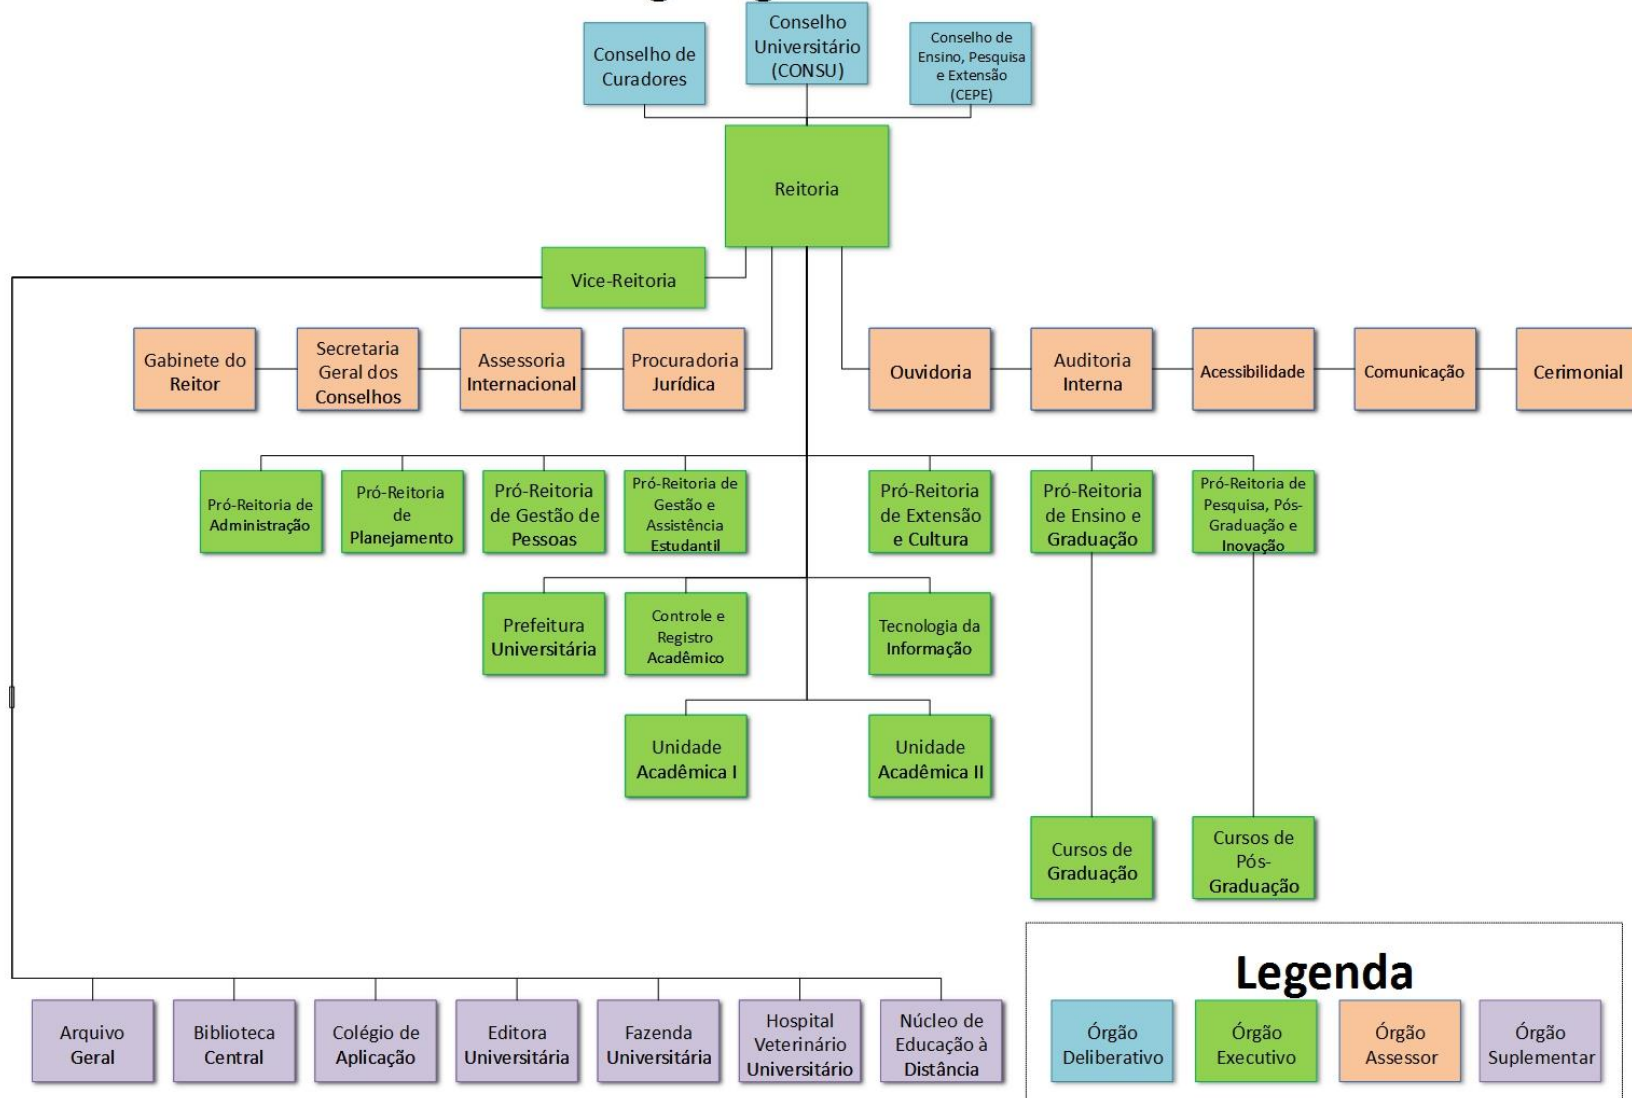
Conselho de Curadores

Conselho Universitário (CONSU)

Conselho de Ensino, Pesquisa e Extensão (CEPE)

Reitoria

Vice-Reitoria

Gabinete do Reitor

Secretaria Geral dos Conselhos

Assessoria Internacional

Procuradoria Jurídica

Ouvidoria

Auditoria Interna

Acessibilidade

Comunicação

Cerimonial

Pró-Reitoria de Administração

Pró-Reitoria de Planejamento

Pró-Reitoria de Gestão de Pessoas

Pró-Reitoria de Gestão e Assistência Estudantil

Pró-Reitoria de Extensão e Cultura

Pró-Reitoria de Ensino e Graduação

Pró-Reitoria de Pesquisa, Pós-Graduação e Inovação

Prefeitura Universitária

Controle e Registro Acadêmico

Tecnologia da Informação

Unidade Acadêmica I

Unidade Acadêmica II

Cursos de Graduação

Cursos de Pós-Graduação

Arquivo Geral

Biblioteca Central

Colégio de Aplicação

Editora Universitária

Fazenda Universitária

Hospital Veterinário Universitário

Núcleo de Educação à Distância

Legenda

Órgão Deliberativo

Órgão Executivo

Órgão Assessor

Órgão Suplementar